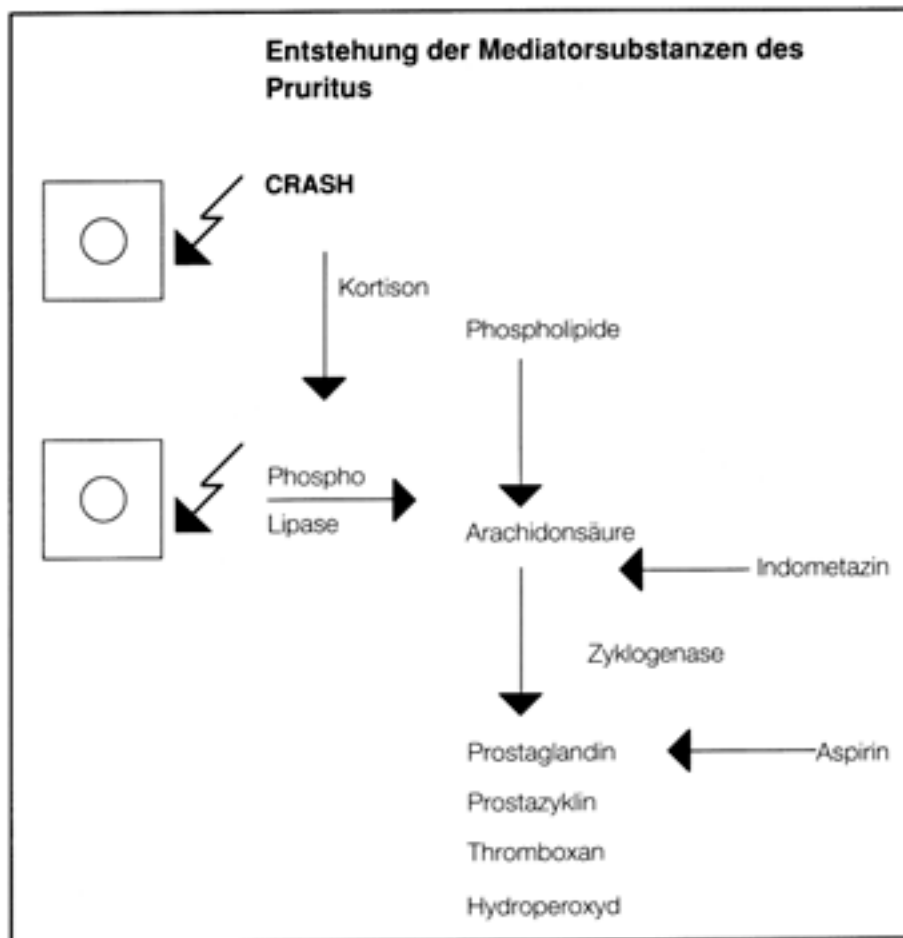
Entstehung der Mediatorsubstanzen des Pruritus

CRASH

Kortison

Phospholipide

Phospho
Lipase

Arachidonsäure

Indometazin

Zyklogenase

Prostaglandin

Aspirin

Prostazyklin

Thromboxan

Hydroperoxyd